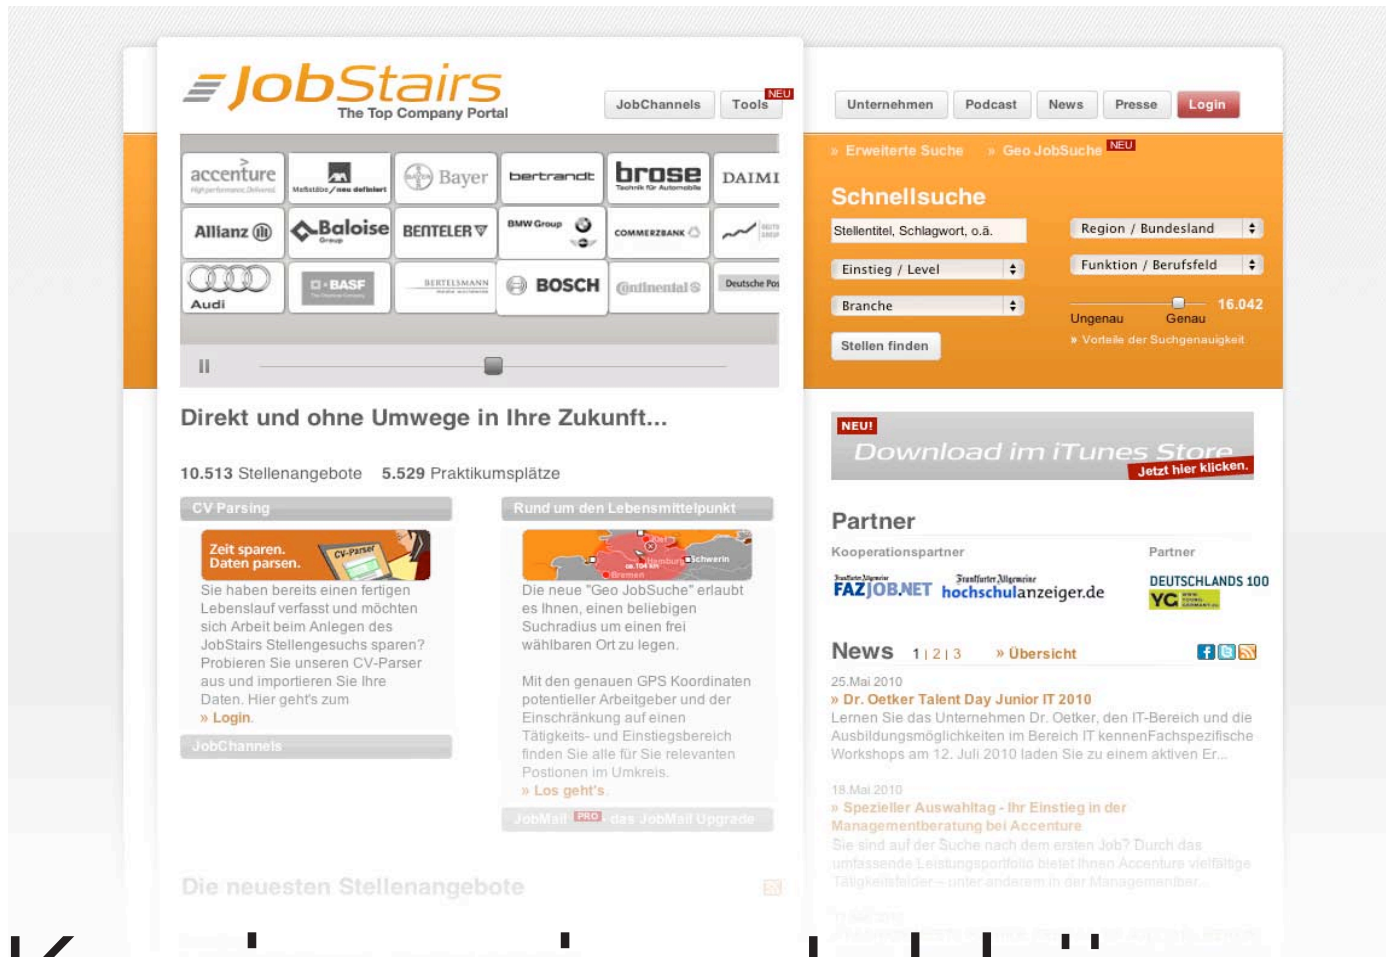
JobStairs
The Top Company Portal

JobChannels Tools NEU

Unternehmen Podcast News Presse Login

accenture
Bayer
bertrandt
brose
DAIMI
Allianz
Baloise
BENTELER
BMW Group
COMMERZBANK
Audi
BASF
BERTELSMANN
BOSCH
Continental
Deutsche Pos

» Erweiterte Suche » Geo JobSuche NEU

Schnellsuche

Stellentitel, Schlagwort, o.ä.
Region / Bundesland
Einstieg / Level
Funktion / Berufsfeld
Branche
16.042
Ungenau Genau
» Vorteile der Suchgenauigkeit
Stellen finden

Direkt und ohne Umwege in Ihre Zukunft...

10.513 Stellenangebote 5.529 Praktikumsplätze

CV Parsing

Zeit sparen. Daten parsen.

Sie haben bereits einen fertigen Lebenslauf verfasst und möchten sich Arbeit beim Anlegen des JobStairs Stellengesuchs sparen? Probieren Sie unseren CV-Parser aus und importieren Sie Ihre Daten. Hier geht's zum
» Login.

JobChannels

Rund um den Lebensmittelpunkt

Die neue "Geo JobSuche" erlaubt es Ihnen, einen beliebigen Suchradius um einen frei wählbaren Ort zu legen.

Mit den genauen GPS Koordinaten potentieller Arbeitgeber und der Einschränkung auf einen Tätigkeits- und Einstiegsbereich finden Sie alle für Sie relevanten Postionen im Umkreis.
» Los geht's.

JobMail PRO - das JobMail Upgrade

NEU!
Download im iTunes Store
Jetzt hier klicken.

Partner

Kooperationspartner
Partner
FAZJOB.NET hochschulanzeiger.de
DEUTSCHLANDS 100

News 1 | 2 | 3 » Übersicht

25.Mai 2010
» Dr. Oetker Talent Day Junior IT 2010
Lernen Sie das Unternehmen Dr. Oetker, den IT-Bereich und die Ausbildungsmöglichkeiten im Bereich IT kennenFachspezifische Workshops am 12. Juli 2010 laden Sie zu einem aktiven Er...

18.Mai 2010
» Spezieller Auswahltag - Ihr Einstieg in der Managementberatung bei Accenture
Sie sind auf der Suche nach dem ersten Job? Durch das umfassende Leistungsportfolio bietet Ihnen Accenture vielfältige Tätigkeitsfelder – unter anderem in der Managementber...

Die neuesten Stellenangebote